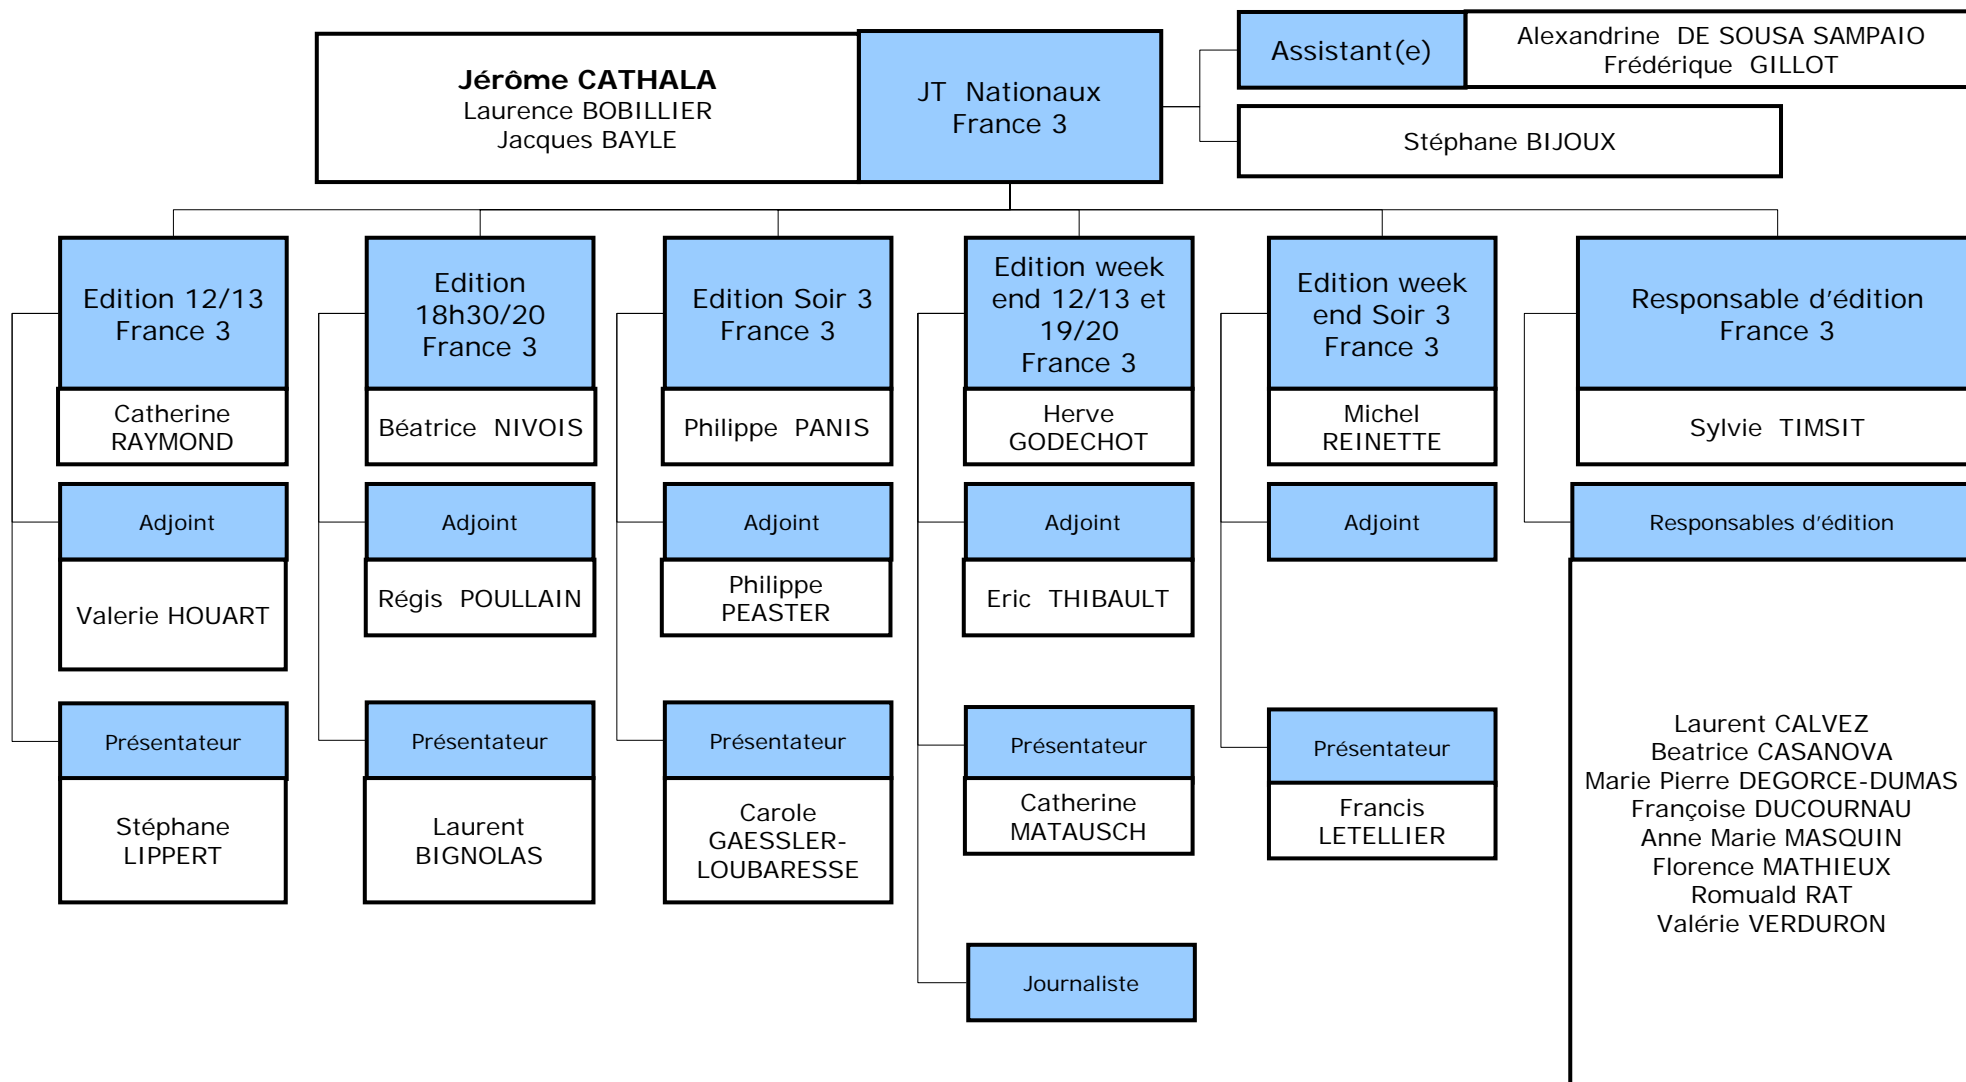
Jérôme CATHALA
Laurence BOBILLIER
Jacques BAYLE

JT Nationaux
France 3

Assistant(e)

Alexandrine DE SOUSA SAMPAIO
Frédérique GILLOT

Stéphane BIJOUX

Edition 12/13
France 3

Catherine RAYMOND

Adjoint

Valerie HOUART

Présentateur

Stéphane LIPPERT

Edition 18h30/20
France 3

Béatrice NIVOIS

Adjoint

Régis POULLAIN

Présentateur

Laurent BIGNOLAS

Edition Soir 3
France 3

Philippe PANIS

Adjoint

Philippe PEASTER

Présentateur

Carole GAESSLER-LOUBARESSE

Edition week end 12/13 et 19/20
France 3

Herve GODECHOT

Adjoint

Eric THIBAULT

Présentateur

Catherine MATAUSCH

Journaliste

Edition week end Soir 3
France 3

Michel REINETTE

Adjoint

Présentateur

Francis LETELLIER

Responsable d'édition
France 3

Sylvie TIMSIT

Responsables d'édition

Laurent CALVEZ
Beatrice CASANOVA
Marie Pierre DEGORCE-DUMAS
Françoise DUCOURNAU
Anne Marie MASQUIN
Florence MATHIEUX
Romuald RAT
Valérie VERDURON